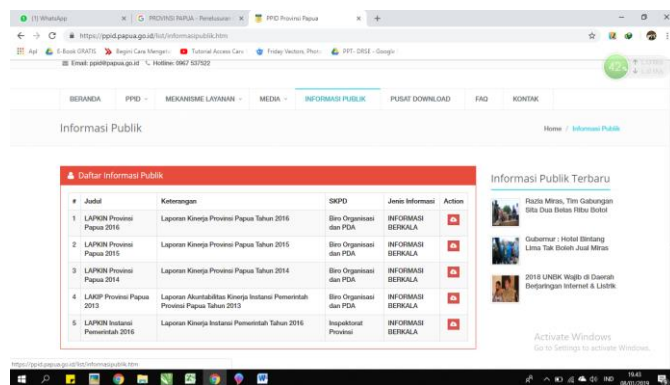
(1) WhatsApp
G PROVINSI PAPUA - Penelusuran
PPID Provinsi Papua
https://ppid.papua.go.id/list/informasipublik.htm
Apl E-Book GRATIS Begini Cara Mengeru Tutorial Access Cara Friday Vectors, Phot PPT- DRSE - Google
Email: ppid@papua.go.id Hotline: 0967 537522
42%

BERANDA PPID MEKANISME LAYANAN MEDIA INFORMASI PUBLIK PUSAT DOWNLOAD FAQ KONTAK

Informasi Publik

Home / Informasi Publik

Daftar Informasi Publik

| # | Judul | Keterangan | SKPD | Jenis Informasi | Action |
|---|---|---|---|---|---|
| 1 | LAPKIN Provinsi Papua 2016 | Laporan Kinerja Provinsi Papua Tahun 2016 | Biro Organisasi dan PDA | INFORMASI BERKALA | |
| 2 | LAPKIN Provinsi Papua 2015 | Laporan Kinerja Provinsi Papua Tahun 2015 | Biro Organisasi dan PDA | INFORMASI BERKALA | |
| 3 | LAPKIN Provinsi Papua 2014 | Laporan Kinerja Provinsi Papua Tahun 2014 | Biro Organisasi dan PDA | INFORMASI BERKALA | |
| 4 | LAKIP Provinsi Papua 2013 | Laporan Akuntabilitas Kinerja Instansi Pemerintah Provinsi Papua Tahun 2013 | Biro Organisasi dan PDA | INFORMASI BERKALA | |
| 5 | LAPKIN Instansi Pemerintah 2016 | Laporan Kinerja Instansi Pemerintah Tahun 2016 | Inspektorat Provinsi | INFORMASI BERKALA | |

Informasi Publik Terbaru

Razia Miras, Tim Gabungan Sita Dua Belas Ribu Botol

Gubernur : Hotel Bintang Lima Tak Boleh Jual Miras

2018 UNBK Wajib di Daerah Berjaringan Internet & Listrik

Activate Windows
Go to Settings to activate Windows.

https://ppid.papua.go.id/list/informasipublik.htm

IND 19:45 08/01/2019